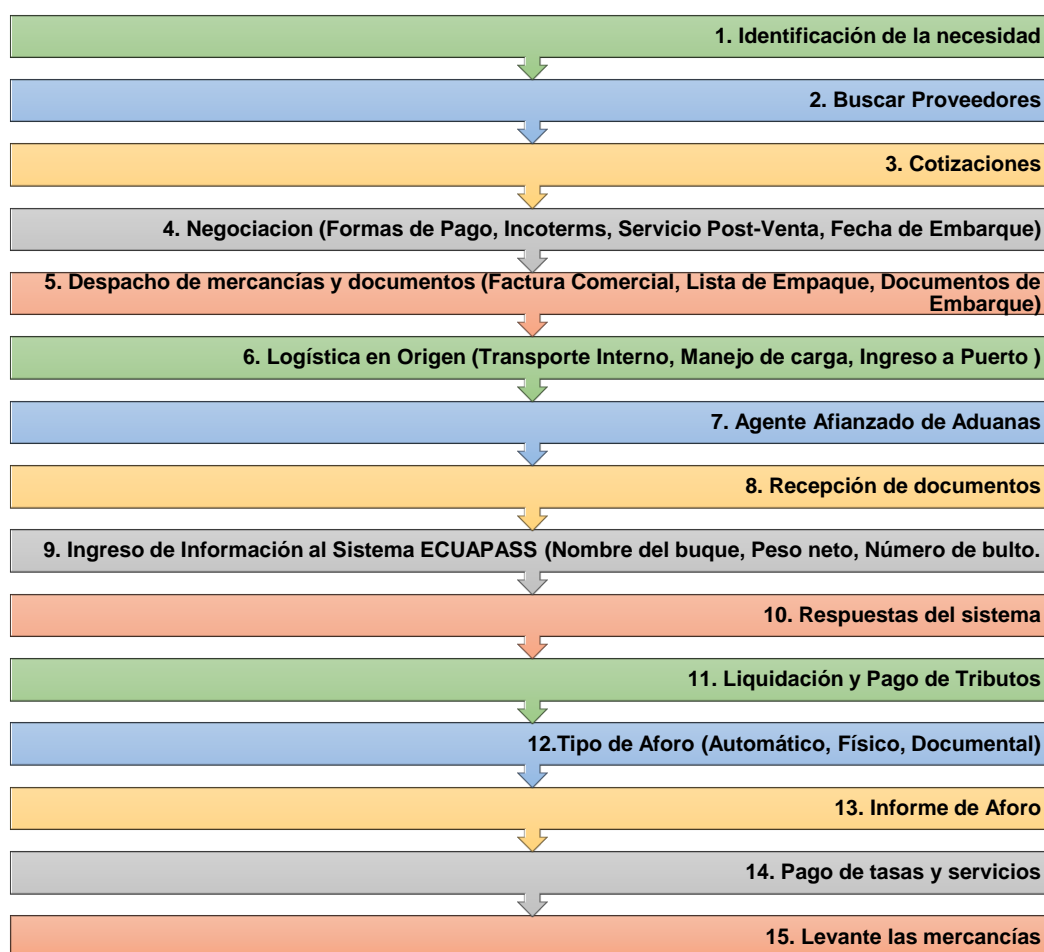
1. Identificación de la necesidad

2. Buscar Proveedores

3. Cotizaciones

4. Negociacion (Formas de Pago, Incoterms, Servicio Post-Venta, Fecha de Embarque)

5. Despacho de mercancías y documentos (Factura Comercial, Lista de Empaque, Documentos de Embarque)

6. Logística en Origen (Transporte Interno, Manejo de carga, Ingreso a Puerto )

7. Agente Afianzado de Aduanas

8. Recepción de documentos

9. Ingreso de Información al Sistema ECUAPASS (Nombre del buque, Peso neto, Número de bulto.

10. Respuestas del sistema

11. Liquidación y Pago de Tributos

12.Tipo de Aforo (Automático, Físico, Documental)

13. Informe de Aforo

14. Pago de tasas y servicios

15. Levante las mercancías